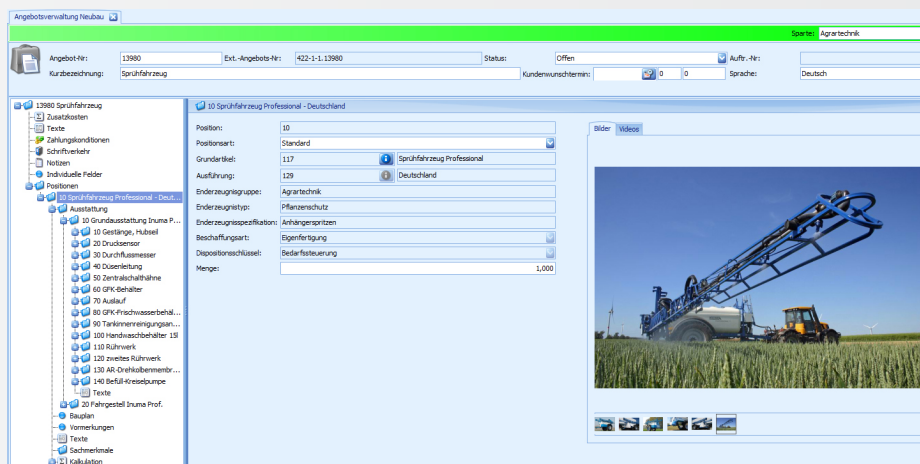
Angebotsverwaltung Neubau

Sparte: Agrartechnik

Angebot-Nr.: 13980
Ext.-Angebots-Nr.: 422-1-1.13980
Status: Offen
Auftr.-Nr.:
Kurzbezeichnung: Sprühfahrzeug
Kundenwunschtermin: 0 0
Sprache: Deutsch

13980 Sprühfahrzeug
Zusatzkosten
Texte
Zahlungskonditionen
Schriftverkehr
Notizen
Individuelle Felder
Positionen
10 Sprühfahrzeug Professional - Deut...
Ausstattung
10 Grundausstattung Inuma P...
10 Gestänge, Hubseil
20 Drucksensor
30 Durchflussmesser
40 Düsenleitung
50 Zentralschalthähne
60 GFK-Behälter
70 Auslauf
80 GFK-Frischwasserbehäl...
90 Tankinnenreinigungsan...
100 Handwaschbehälter 15l
110 Rührwerk
120 zweites Rührwerk
130 AR-Drehkolbenmembr...
140 Befüll-Kreiselpumpe
Texte
20 Fahrgestell Inuma Prof.
Bauplan
Vormerkungen
Texte
Sachmerkmale
Kalkulation

10 Sprühfahrzeug Professional - Deutschland

Position: 10
Positionsart: Standard
Grundartikel: 117 Sprühfahrzeug Professional
Ausführung: 129 Deutschland
Enderzeugnisgruppe: Agrartechnik
Enderzeugnistyp: Pflanzenschutz
Enderzeugnisspezifikation: Anhängerspritzen
Beschaffungsart: Eigenfertigung
Dispositionsschlüssel: Bedarfssteuerung
Menge: 1,000

Bilder
Videos